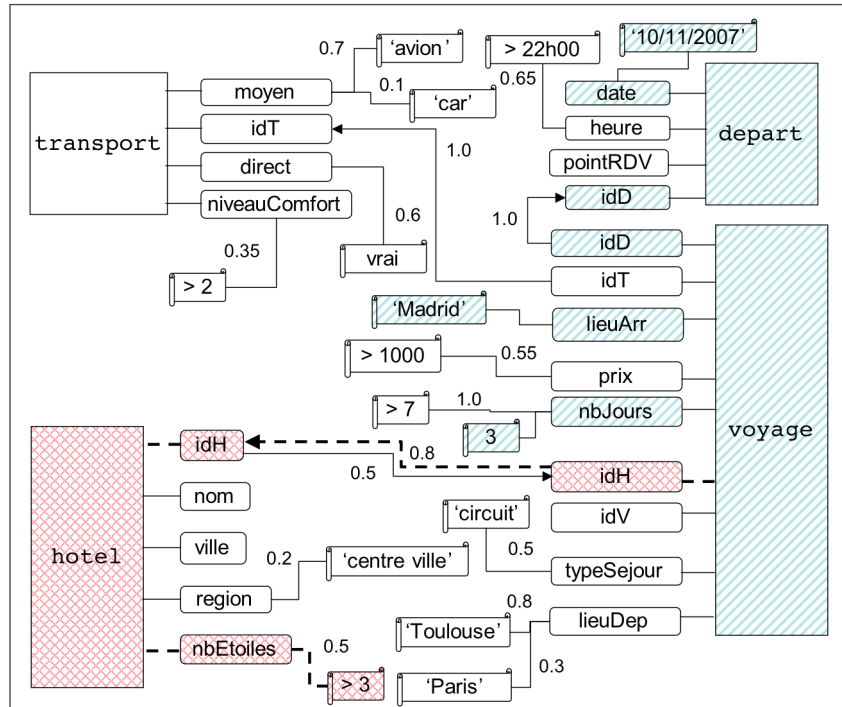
transport

moyen

idT

direct

niveauComfort

0.7 'avion'

0.1 'car'

> 22h00

0.65

'10/11/2007'

date

heure

pointRDV

depart

1.0

idD

1.0

idD

0.6

vrai

0.35

> 2

idT

'Madrid'

lieuArr

> 1000

0.55

prix

> 7

1.0

nbJours

3

voyage

hotel

idH

0.8

0.5

idH

nom

idV

ville

'circuit'

0.5

0.2

'centre ville'

typeSejour

region

0.8

'Toulouse'

lieuDep

nbEtoiles

0.5

0.3

> 3

'Paris'